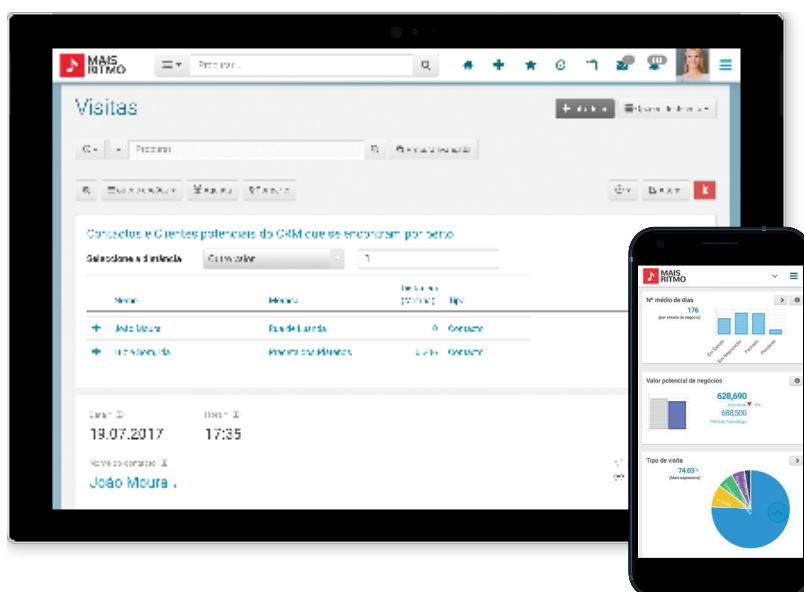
MAIS RITMO

Procurar...

Visitas

Procurar

Contactos e Clientes potenciais do CRM que se encontram por perto

Seleccione a distância

Nome

Morada

Tipo

João Moura

Rua de Lurdes

0

Contacto

Data

19.07.2017

Hora

17:35

João Moura

MAIS RITMO

Nº médio de dias

176

Valor potencial de negócios

628,690

688,500

Tipo de visita

74.03